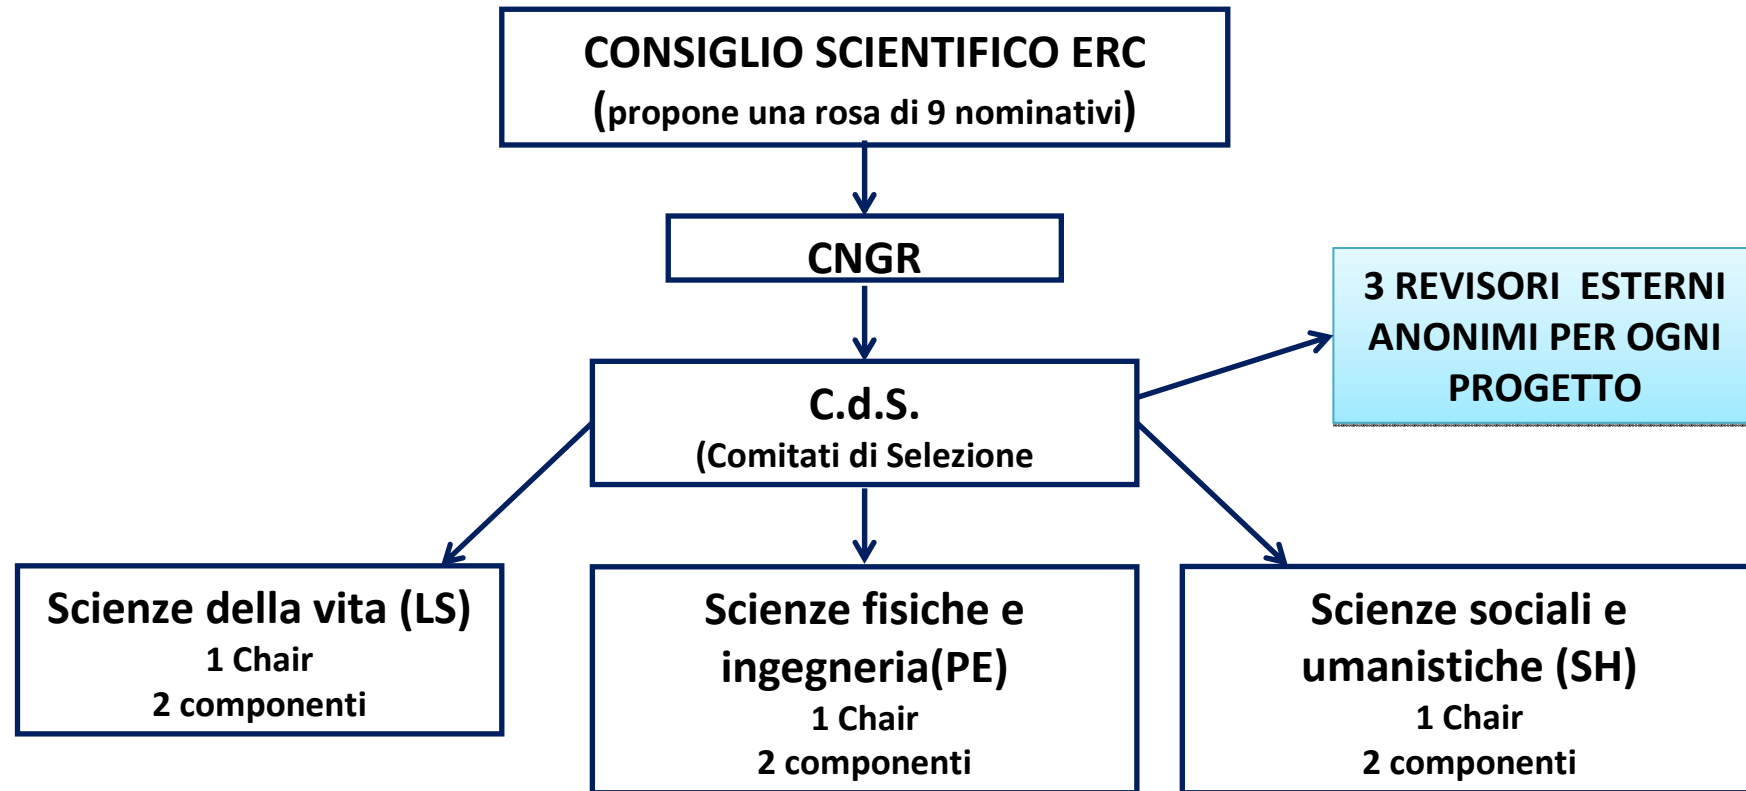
CONSIGLIO SCIENTIFICO ERC
(propone una rosa di 9 nominativi)

CNGR

3 REVISORI ESTERNI ANONIMI PER OGNI PROGETTO

C.d.S.
(Comitati di Selezione

Scienze della vita (LS)
1 Chair
2 componenti

Scienze fisiche e ingegneria(PE)
1 Chair
2 componenti

Scienze sociali e umanistiche (SH)
1 Chair
2 componenti